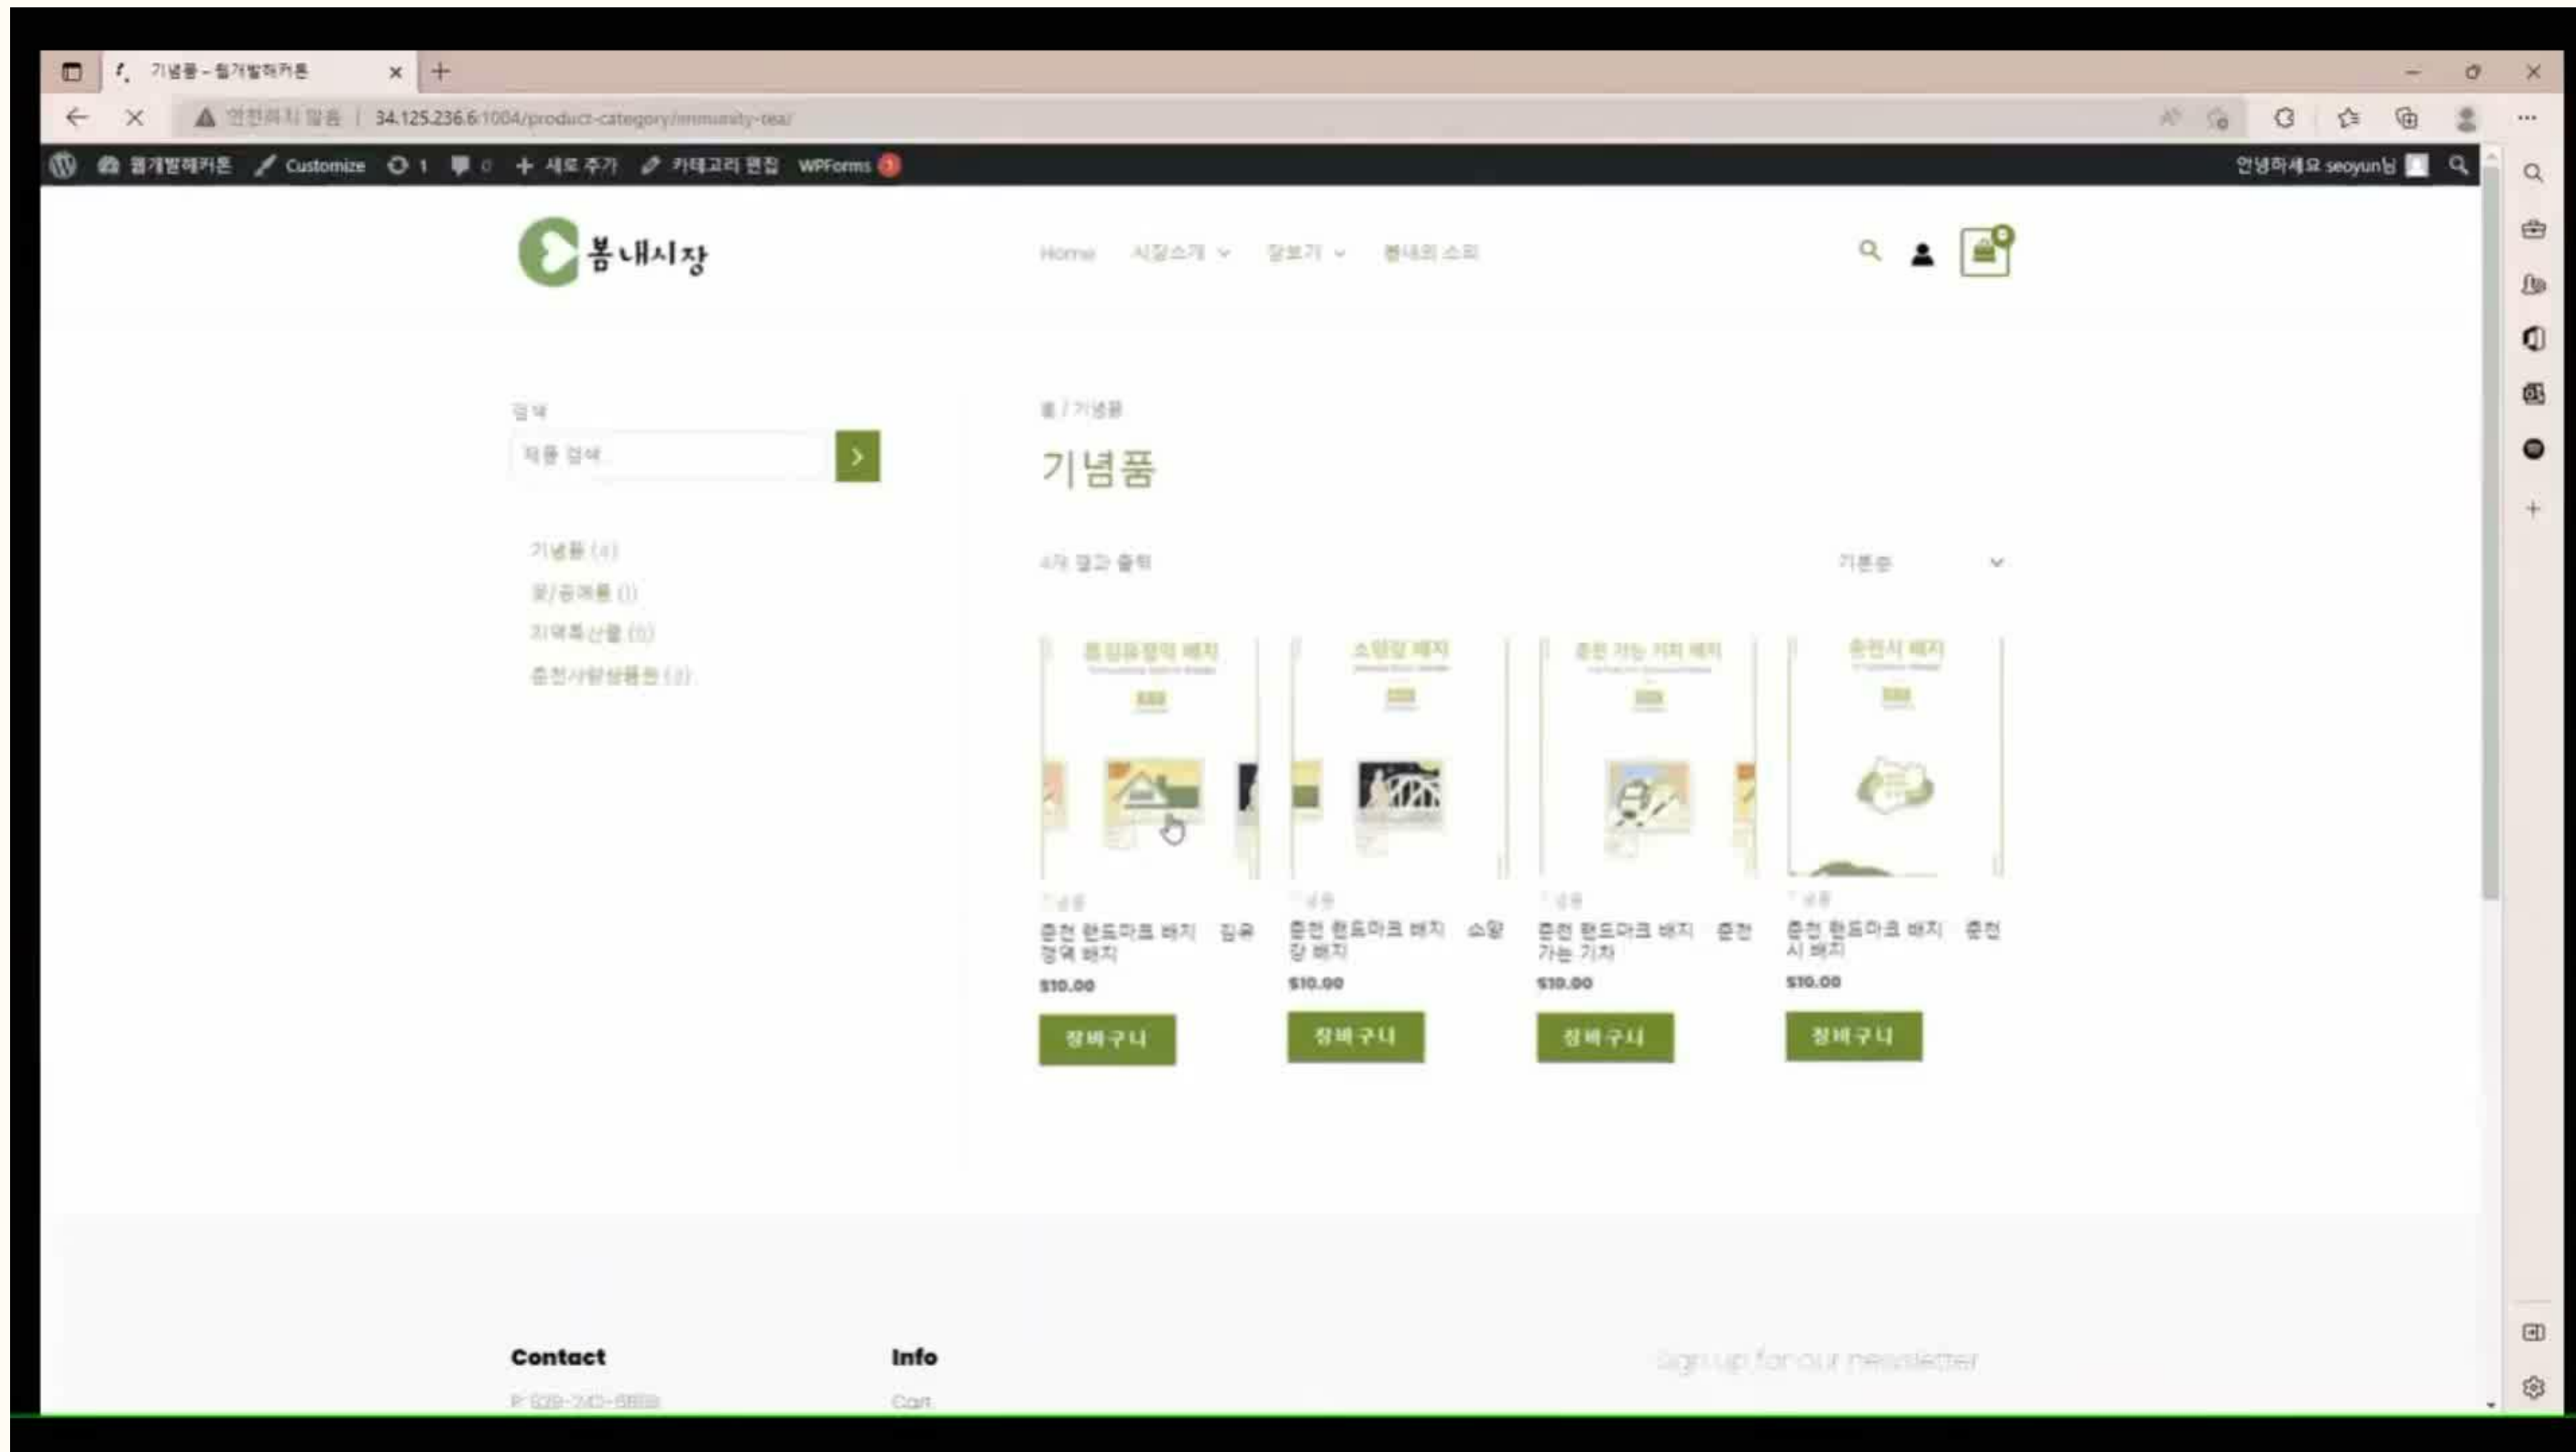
기념품 – 웹개발해커톤

안전하지 않음 | 34.125.236.6:1004/product-category/immunity-tea/

웹개발해커톤 Customize 1 0 + 새로 추가 카테고리 편집 WPForms 1

안녕하세요 seoyun님

봄내시장

Home 시장소개 장보기 봄내의 소리

0

검색

제품 검색...

기념품 (4)
꽃/공예품 (1)
지역특산물 (0)
춘천사랑상품권 (2)

홈 / 기념품

기념품

4개 결과 출력

기본순

기념품
춘천 랜드마크 배지 – 김유정역 배지
$10.00
장바구니

기념품
춘천 랜드마크 배지 – 소양강 배지
$10.00
장바구니

기념품
춘천 랜드마크 배지 – 춘천 가는 기차
$10.00
장바구니

기념품
춘천 랜드마크 배지 – 춘천시 배지
$10.00
장바구니

Contact
P: 029-210-8859

Info
Cart

Sign up for our newsletter